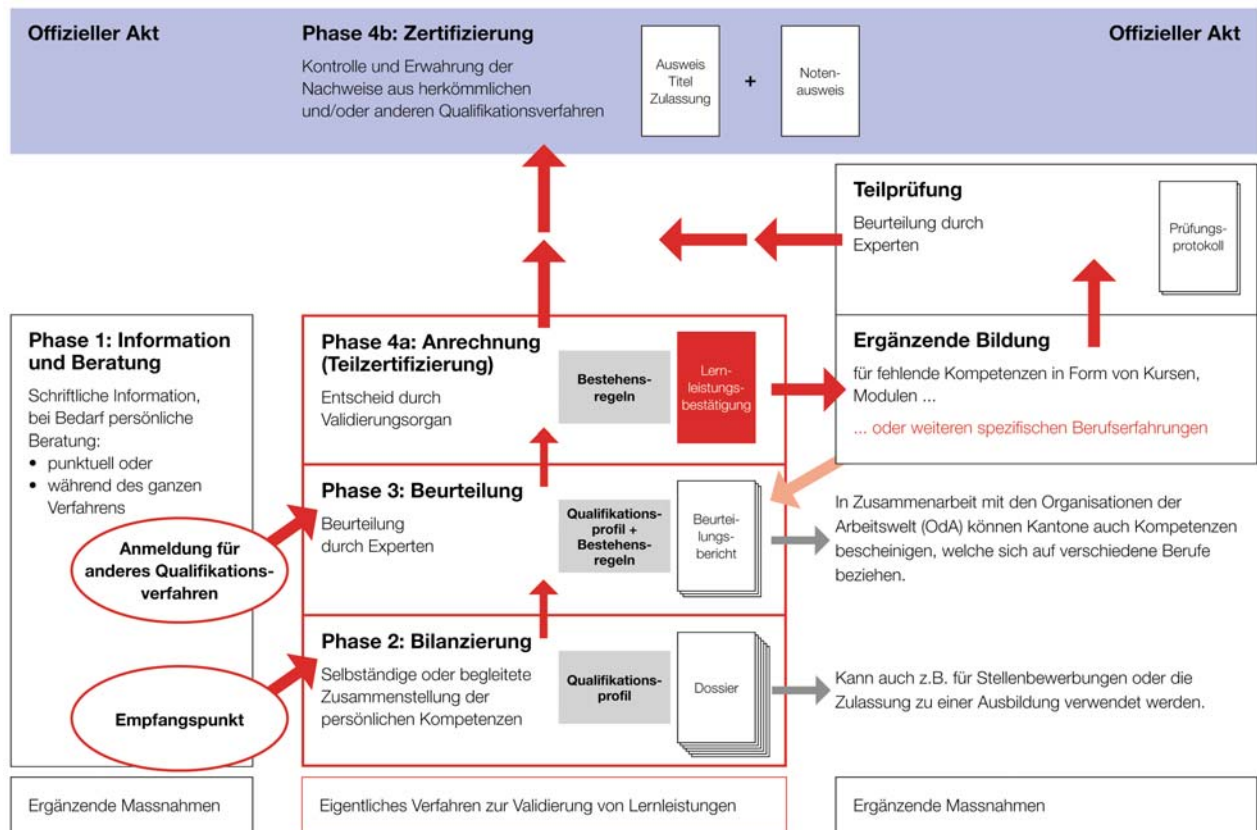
Offizieller Akt

Phase 4b: Zertifizierung

Kontrolle und Erwahrung der Nachweise aus herkömmlichen und/oder anderen Qualifikationsverfahren

Ausweis Titel Zulassung

+

Notenausweis

Offizieller Akt

Teilprüfung

Beurteilung durch Experten

Prüfungsprotokoll

Phase 1: Information und Beratung

Schriftliche Information, bei Bedarf persönliche Beratung:
• punktuell oder
• während des ganzen Verfahrens

Phase 4a: Anrechnung (Teilzertifizierung)

Entscheid durch Validierungsorgan

Bestehensregeln

Lernleistungsbestätigung

Ergänzende Bildung

für fehlende Kompetenzen in Form von Kursen, Modulen ...

... oder weiteren spezifischen Berufserfahrungen

Phase 3: Beurteilung

Beurteilung durch Experten

Qualifikationsprofil + Bestehensregeln

Beurteilungsbericht

In Zusammenarbeit mit den Organisationen der Arbeitswelt (OdA) können Kantone auch Kompetenzen bescheinigen, welche sich auf verschiedene Berufe beziehen.

Anmeldung für anderes Qualifikationsverfahren

Phase 2: Bilanzierung

Selbständige oder begleitete Zusammenstellung der persönlichen Kompetenzen

Qualifikationsprofil

Dossier

Kann auch z.B. für Stellenbewerbungen oder die Zulassung zu einer Ausbildung verwendet werden.

Empfangspunkt

Ergänzende Massnahmen

Eigentliches Verfahren zur Validierung von Lernleistungen

Ergänzende Massnahmen